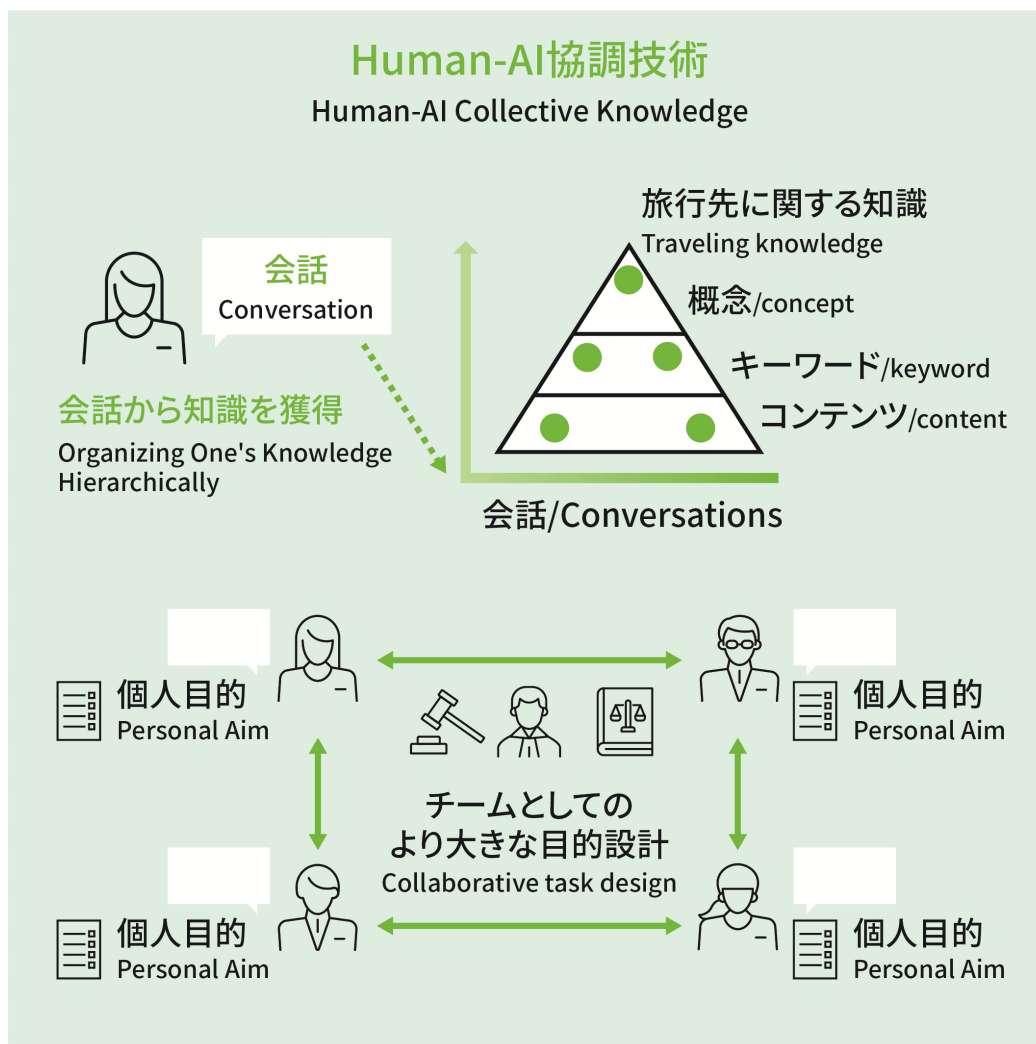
Human-AI協調技術
Human-AI Collective Knowledge

会話
Conversation

会話から知識を獲得
Organizing One's Knowledge Hierarchically

旅行先に関する知識
Traveling knowledge

概念/concept

キーワード/keyword

コンテンツ/content

会話/Conversations

個人目的
Personal Aim

個人目的
Personal Aim

チームとしてのより大きな目的設計
Collaborative task design

個人目的
Personal Aim

個人目的
Personal Aim